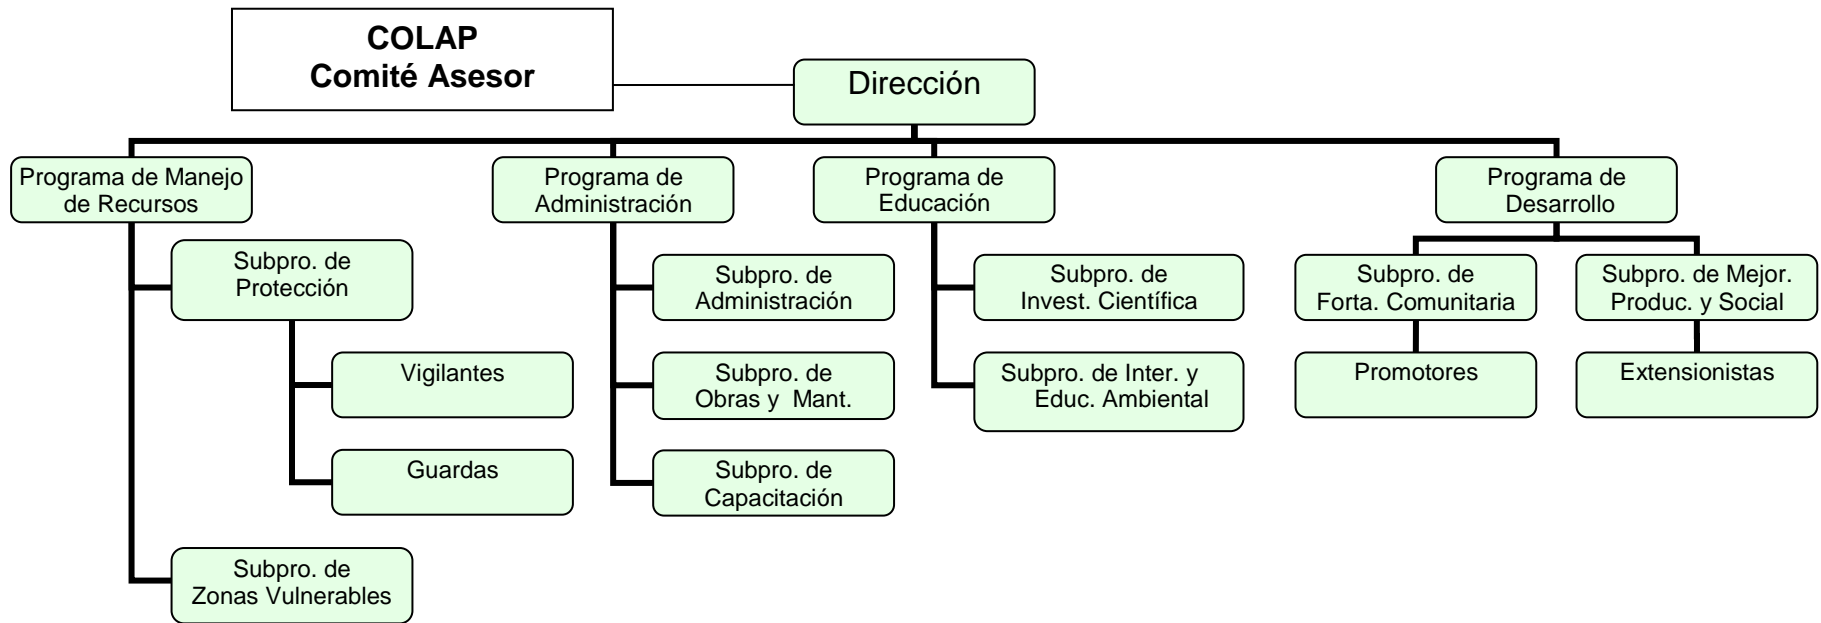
COLAP
Comité Asesor

Dirección

Programa de Manejo de Recursos

Subpro. de Protección

Vigilantes

Guardas

Subpro. de Zonas Vulnerables

Programa de Administración

Subpro. de Administración

Subpro. de Obras y Mant.

Subpro. de Capacitación

Programa de Educación

Subpro. de Invest. Científica

Subpro. de Inter. y Educ. Ambiental

Programa de Desarrollo

Subpro. de Forta. Comunitaria

Promotores

Subpro. de Mejor. Produc. y Social

Extensionistas